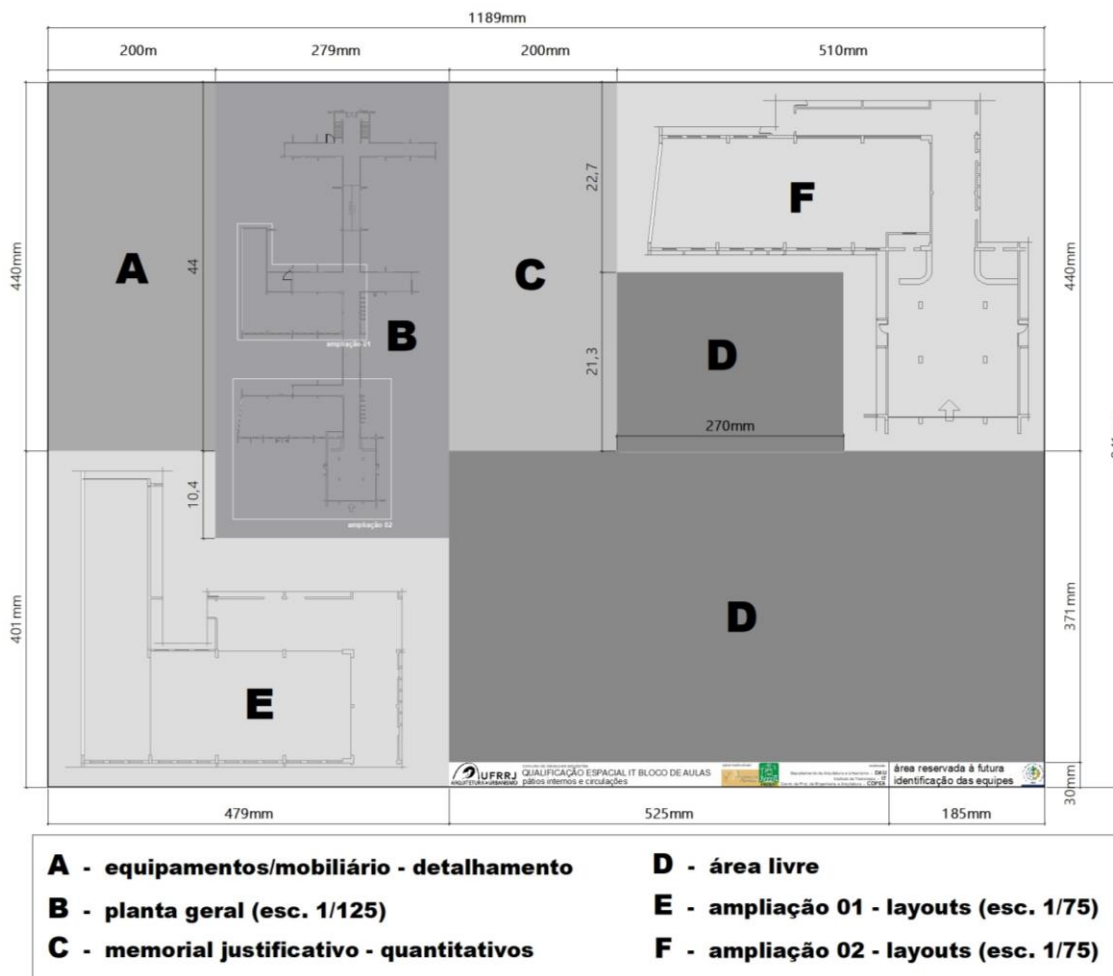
1189mm

200m 279mm 200mm 510mm

440mm

A

44

B

ampliação 01

ampliação 02

C

22,7

21,3

D

270mm

F

440mm

10,4

401mm

E

D

371mm

UFRRJ ARQUITETURA+URBANISMO QUALIFICAÇÃO ESPACIAL IT BLOCO DE AULAS pátios internos e circulações

DAU

IT

COPEA

área reservada à futura identificação das equipes

30mm

479mm 525mm 185mm

A - equipamentos/mobiliário - detalhamento

B - planta geral (esc. 1/125)

C - memorial justificativo - quantitativos

D - área livre

E - ampliação 01 - layouts (esc. 1/75)

F - ampliação 02 - layouts (esc. 1/75)